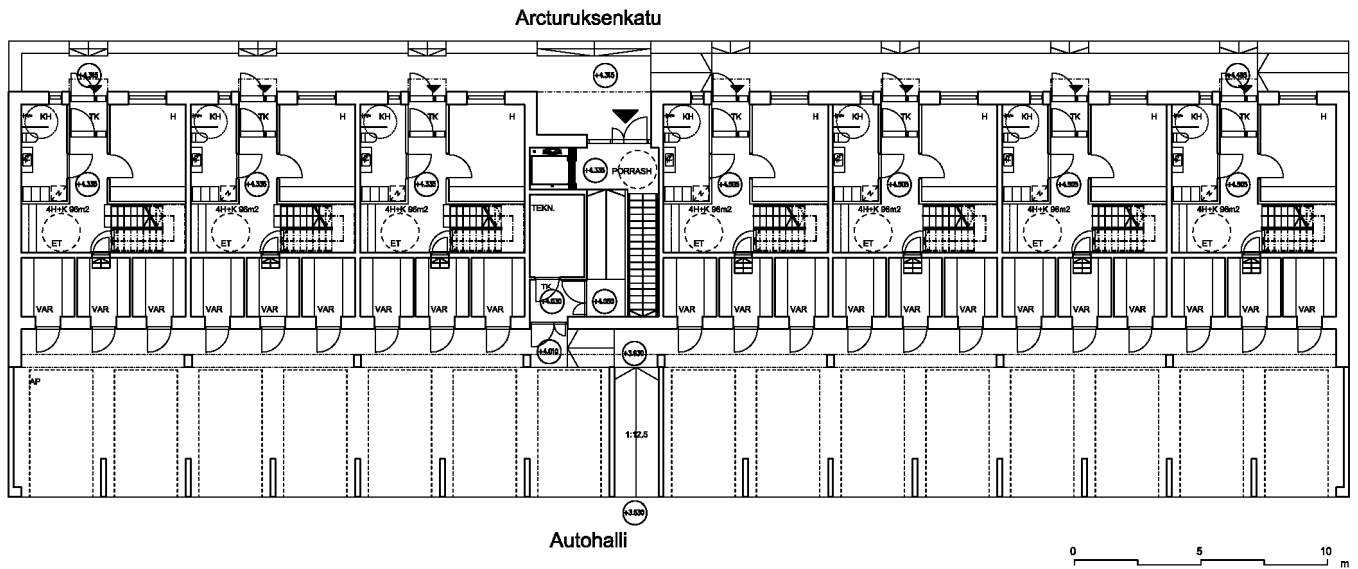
Arcturuksenkatu

+4.315

+4.315

+4.495

KH TK H
KH TK H
KH TK H
KH TK H
KH TK H
KH TK H
KH TK H

+4.335
+4.335
+4.335
+4.335
PORRASH
+4.505
+4.505
+4.505
+4.505

4H+K 96m2
4H+K 96m2
4H+K 96m2
4H+K 96m2
4H+K 96m2
4H+K 96m2
4H+K 96m2

TEKN.

ET ET ET ET ET ET ET

TK
+4.030
+4.050

VAR VAR VAR VAR VAR VAR VAR VAR VAR VAR VAR VAR VAR VAR VAR VAR VAR VAR VAR VAR VAR

+4.010
+3.630

AP

1:12,5

+3.530

Autohalli

0 5 10 m